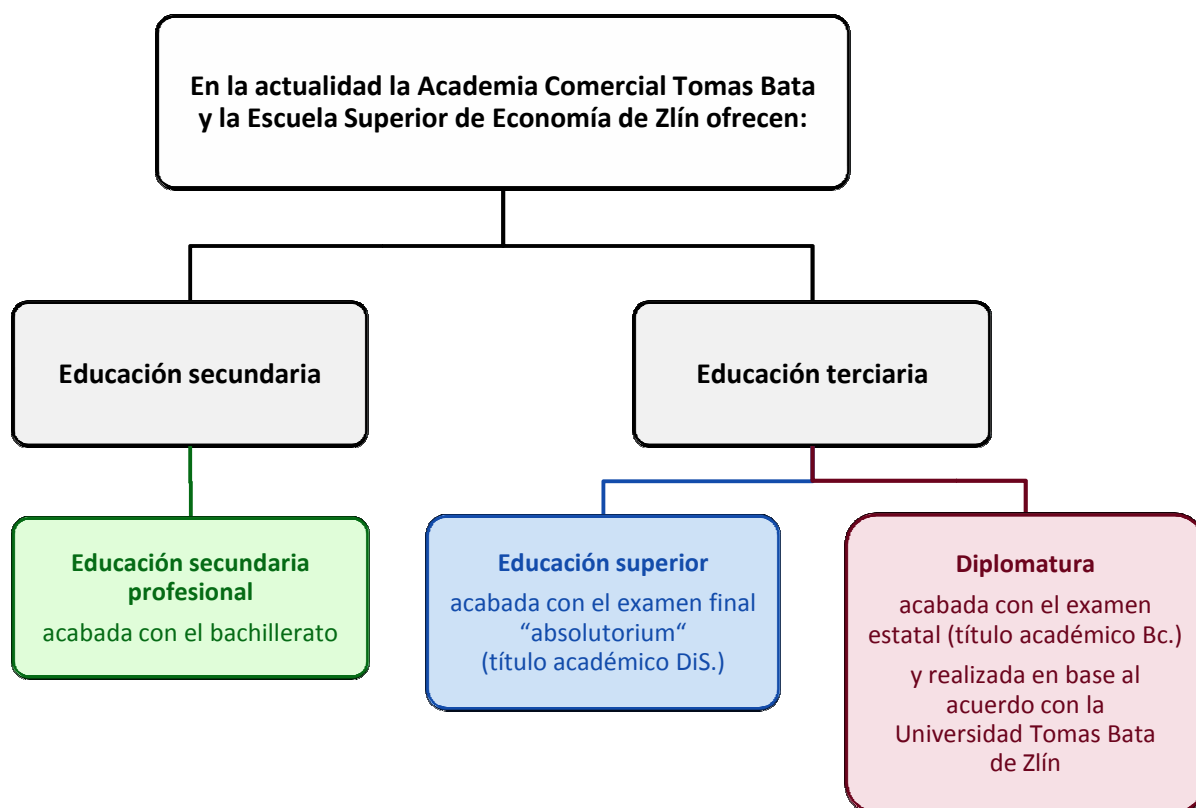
En la actualidad la Academia Comercial Tomas Bata y la Escuela Superior de Economía de Zlín ofrecen:

Educación secundaria

Educación terciaria

Educación secundaria profesional
acabada con el bachillerato

Educación superior
acabada con el examen final “absolutorium“ (título académico DiS.)

Diplomatura
acabada con el examen estatal (título académico Bc.)
y realizada en base al acuerdo con la Universidad Tomas Bata de Zlín